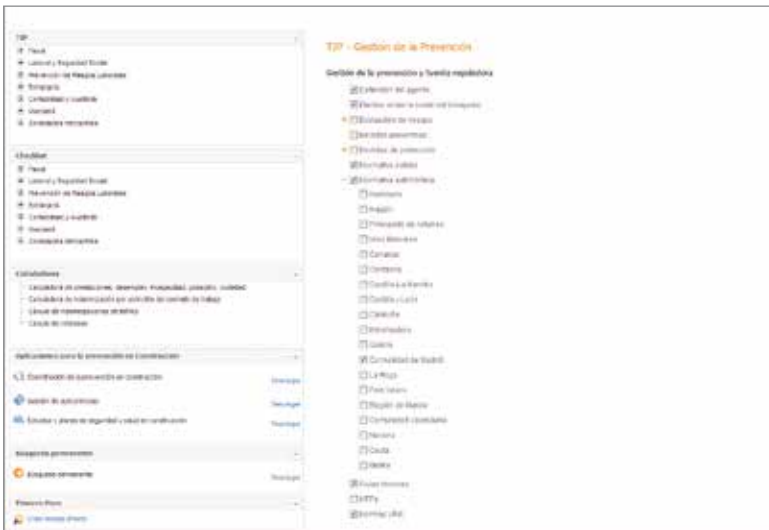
TIP
Fiscal
Laboral y Seguridad Social
Prevención de Riesgos Laborales
Extranjería
Contabilidad y Auditoría
Vivienda
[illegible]

Checklist
Fiscal
Laboral y Seguridad Social
Prevención de Riesgos Laborales
Extranjería
Contabilidad y Auditoría
Vivienda
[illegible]

Calculadoras
Calculadora de prestaciones: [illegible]
Calculadora de indemnización por extinción del contrato de trabajo
Cálculo de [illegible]
Cálculo de intereses

Aplicaciones para la prevención en Construcción
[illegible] Descargar
Gestión de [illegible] Descargar
Estudios y planes de seguridad y salud en construcción Descargar

Búsquedas permanentes
Búsqueda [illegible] Descargar

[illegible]

TIP - Gestión de la Prevención

Gestión de la prevención y fuente reguladora
Extensión del agente
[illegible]
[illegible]
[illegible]
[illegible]
Normativa estatal
Normativa autonómica
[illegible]
Aragón
Principado de Asturias
Islas Baleares
Canarias
Cantabria
Castilla-La Mancha
Castilla y León
Cataluña
Extremadura
Galicia
Comunidad de Madrid
La Rioja
País Vasco
Región de Murcia
Comunidad Valenciana
Navarra
Ceuta
Melilla
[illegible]
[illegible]
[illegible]